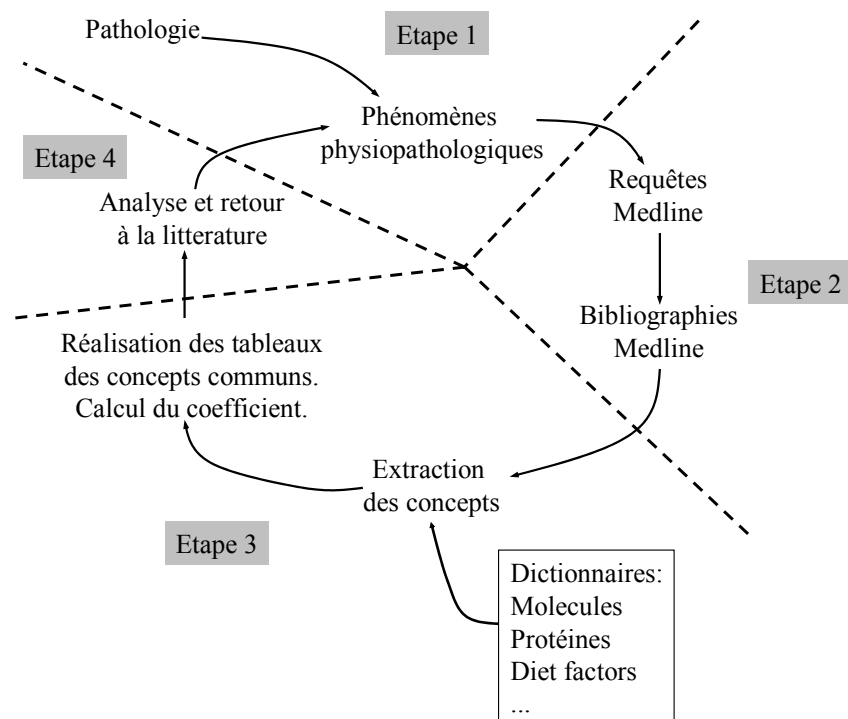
Pathologie

Etape 1

Phénomènes physiopathologiques

Etape 4

Analyse et retour à la litterature

Requêtes Medline

Etape 2

Bibliographies Medline

Réalisation des tableaux des concepts communs. Calcul du coefficient.

Extraction des concepts

Etape 3

Dictionnaires:
Molecules
Protéines
Diet factors
...